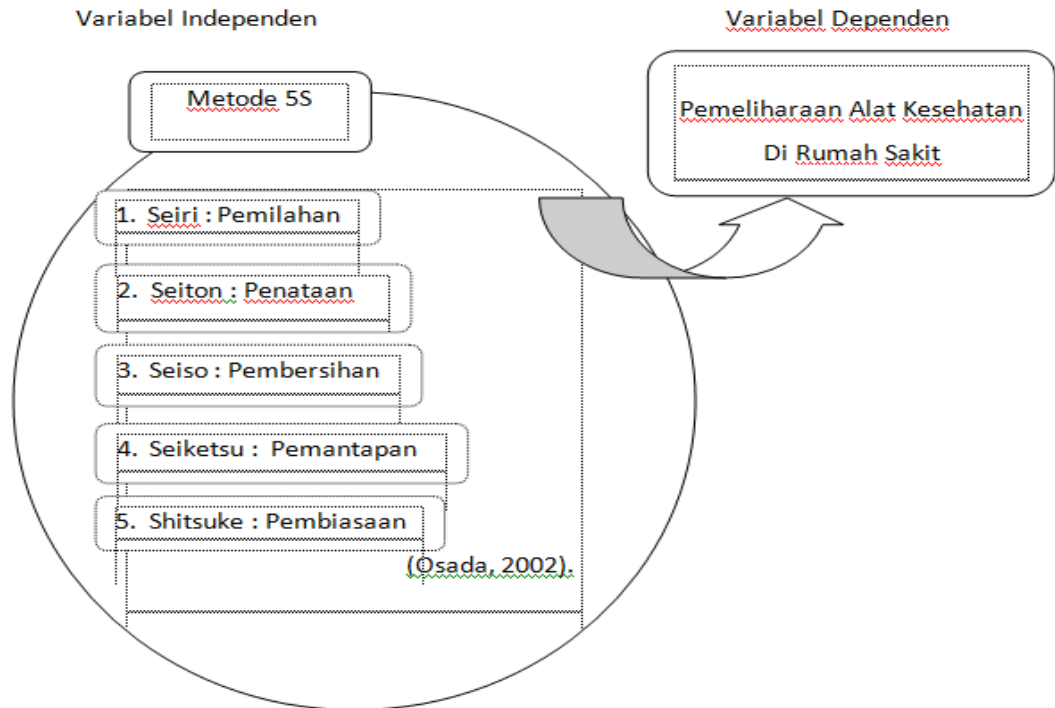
Variabel Independen

Variabel Dependen

Metode 5S

Pemeliharaan Alat Kesehatan Di Rumah Sakit

1. Seiri : Pemilahan

2. Seiton : Penataan

3. Seiso : Pembersihan

4. Seiketsu : Pemantapan

5. Shitsuke : Pembiasaan

(Osada, 2002).